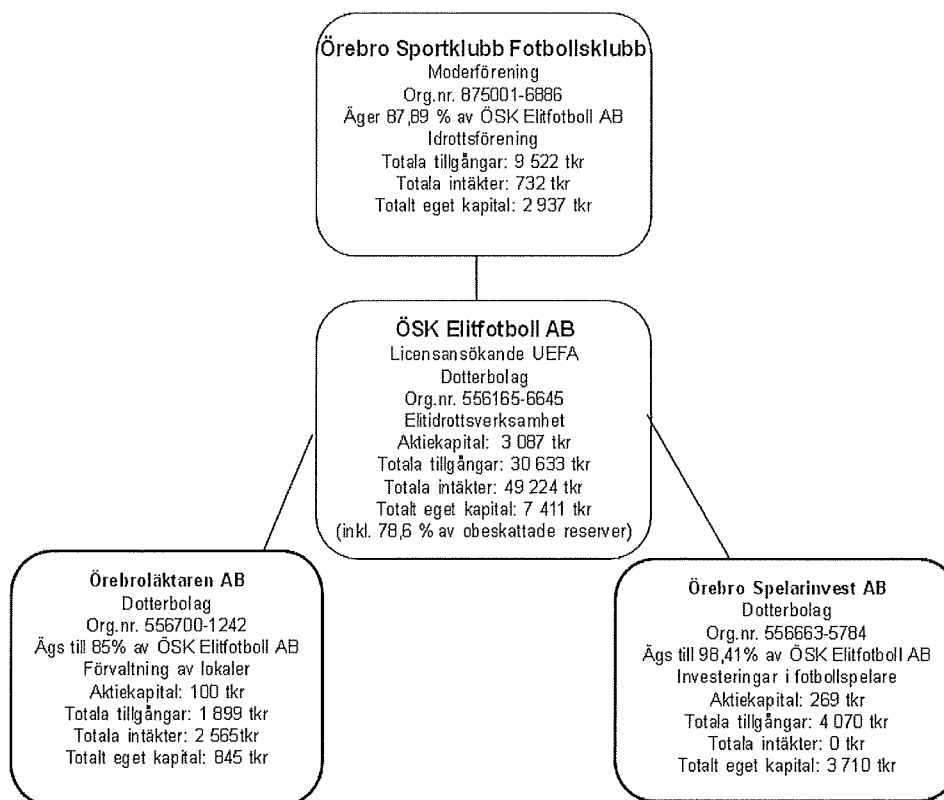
Örebro Sportklubb Fotbollsklubb
Moderförening
Org.nr. 875001-6886
Äger 87,89 % av ÖSK Elitfotboll AB
Idrottsförening
Totala tillgångar: 9 522 tkr
Totala intäkter: 732 tkr
Totalt eget kapital: 2 937 tkr

ÖSK Elitfotboll AB
Licensansökande UEFA
Dotterbolag
Org.nr. 556165-6645
Elitidrottsverksamhet
Aktiekapital: 3 087 tkr
Totala tillgångar: 30 633 tkr
Totala intäkter: 49 224 tkr
Totalt eget kapital: 7 411 tkr
(inkl. 78,6 % av obeskattade reserver)

Örebroläktaren AB
Dotterbolag
Org.nr. 556700-1242
Ägs till 85% av ÖSK Elitfotboll AB
Förvaltning av lokaler
Aktiekapital: 100 tkr
Totala tillgångar: 1 899 tkr
Totala intäkter: 2 565tkr
Totalt eget kapital: 845 tkr

Örebro Spelarinvest AB
Dotterbolag
Org.nr. 556663-5784
Ägs till 98,41% av ÖSK Elitfotboll AB
Investeringar i fotbollspelare
Aktiekapital: 269 tkr
Totala tillgångar: 4 070 tkr
Totala intäkter: 0 tkr
Totalt eget kapital: 3 710 tkr